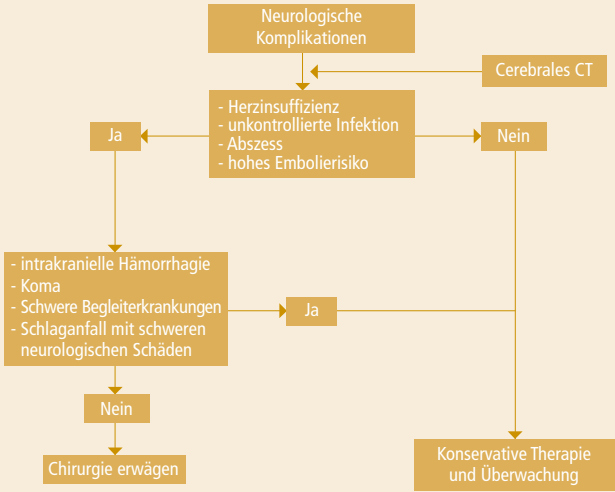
Neurologische Komplikationen

Cerebrales CT

- Herzinsuffizienz
- unkontrollierte Infektion
- Abszess
- hohes Embolierisiko

Ja

Nein

- intrakranielle Hämorrhagie
- Koma
- Schwere Begleiterkrankungen
- Schlaganfall mit schweren neurologischen Schäden

Ja

Nein

Chirurgie erwägen

Konservative Therapie und Überwachung